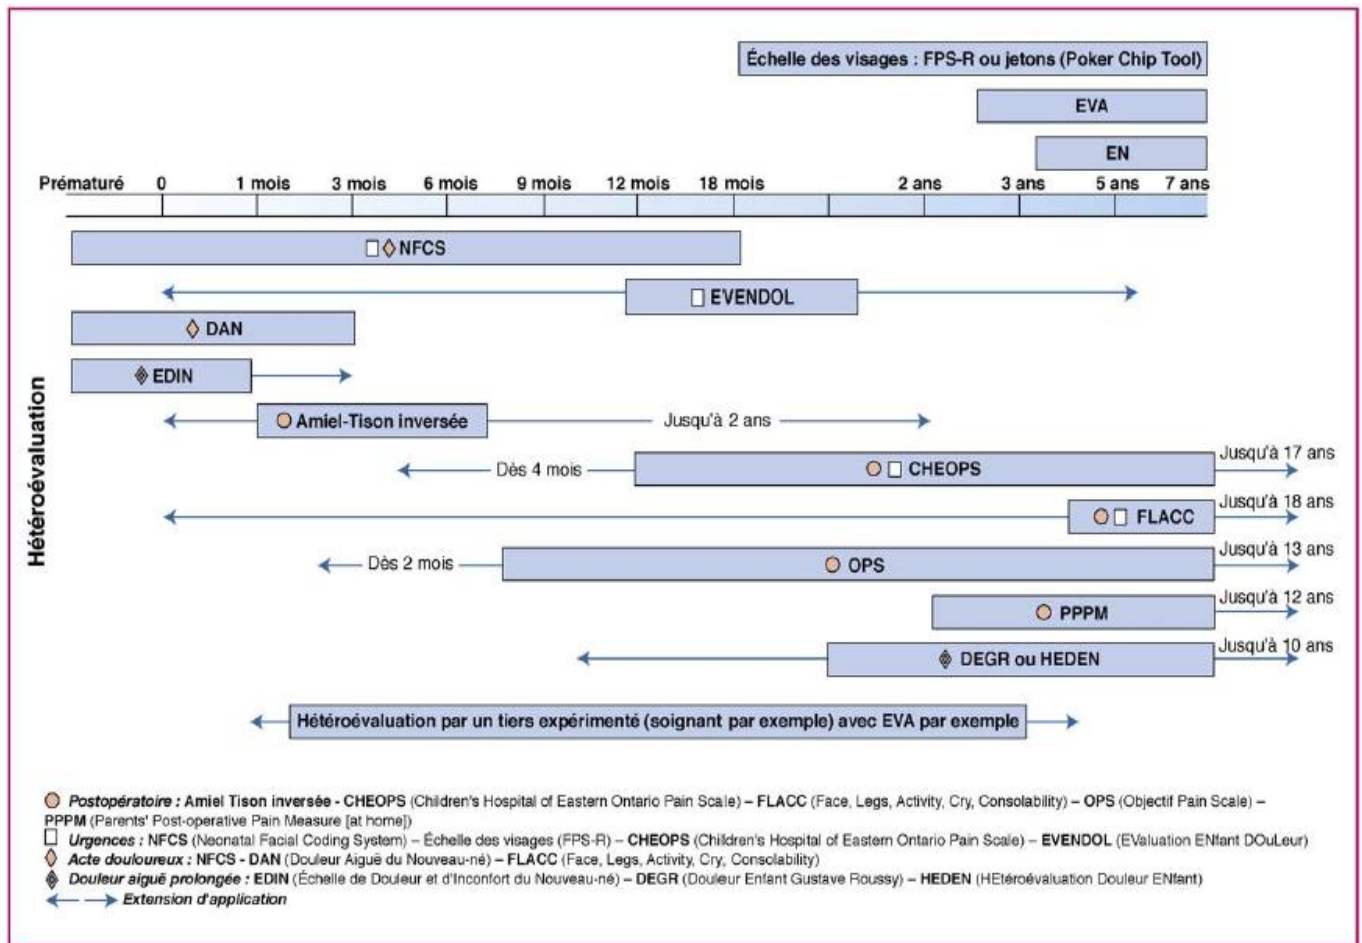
Échelle des visages : FPS-R ou jetons (Poker Chip Tool)

EVA

EN

Prématuré 0 1 mois 3 mois 6 mois 9 mois 12 mois 18 mois 2 ans 3 ans 5 ans 7 ans

Hétéroévaluation

NFCS

EVENDOL

DAN

EDIN

Amiel-Tison inversée

Jusqu'à 2 ans

Dès 4 mois

CHEOPS

Jusqu'à 17 ans

FLACC

Jusqu'à 18 ans

Dès 2 mois

OPS

Jusqu'à 13 ans

PPPM

Jusqu'à 12 ans

DEGR ou HEDEN

Jusqu'à 10 ans

Hétéroévaluation par un tiers expérimenté (soignant par exemple) avec EVA par exemple

Postopératoire : Amiel Tison inversée - CHEOPS (Children's Hospital of Eastern Ontario Pain Scale) – FLACC (Face, Legs, Activity, Cry, Consolability) – OPS (Objectif Pain Scale) – PPPM (Parents' Post-operative Pain Measure [at home])
Urgences : NFCS (Neonatal Facial Coding System) – Échelle des visages (FPS-R) – CHEOPS (Children's Hospital of Eastern Ontario Pain Scale) – EVENDOL (EValuation ENfant DOuLeur)
Acte douloureux : NFCS - DAN (Douleur Aiguë du Nouveau-né) – FLACC (Face, Legs, Activity, Cry, Consolability)
Douleur aiguë prolongée : EDIN (Échelle de Douleur et d'Inconfort du Nouveau-né) – DEGR (Douleur Enfant Gustave Roussy) – HEDEN (HEtéroévaluation Douleur ENfant)
Extension d'application